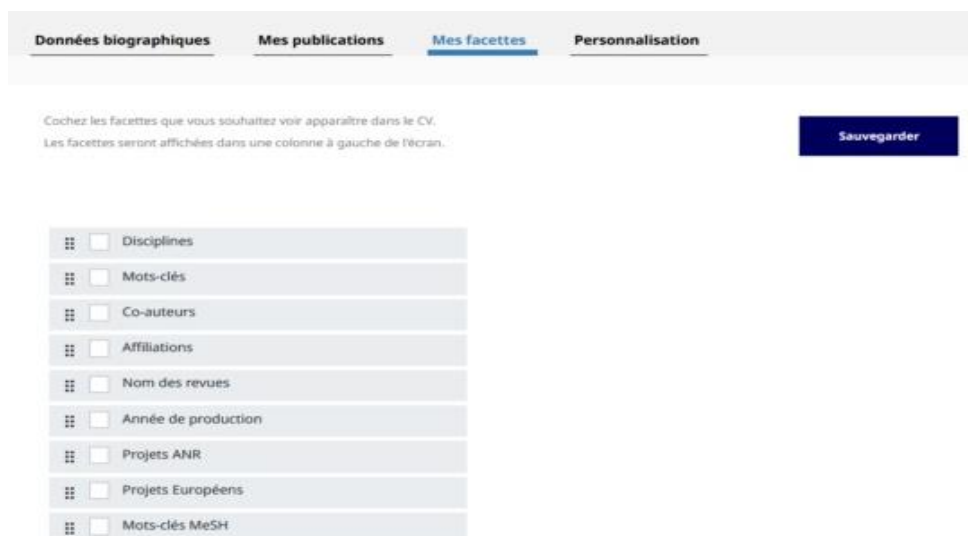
Données biographiques Mes publications Mes facettes Personnalisation

Cochez les facettes que vous souhaitez voir apparaître dans le CV.
Les facettes seront affichées dans une colonne à gauche de l'écran.

Sauvegarder

Disciplines
Mots-clés
Co-auteurs
Affiliations
Nom des revues
Année de production
Projets ANR
Projets Européens
Mots-clés MeSH